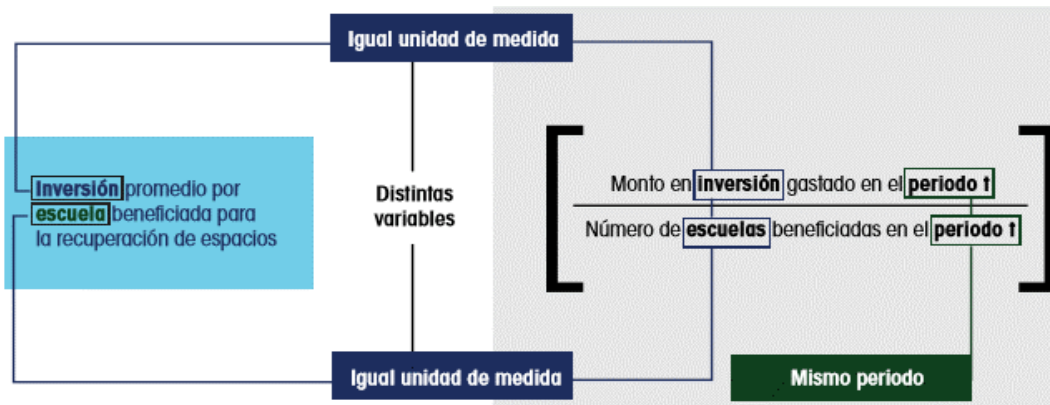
Igual unidad de medida

Inversión promedio por escuela beneficiada para la recuperación de espacios

Distintas variables

$\left[ \frac{\text{Monto en inversión gastado en el periodo t}}{\text{Número de escuelas beneficiadas en el periodo t}} \right]$

Igual unidad de medida

Mismo periodo